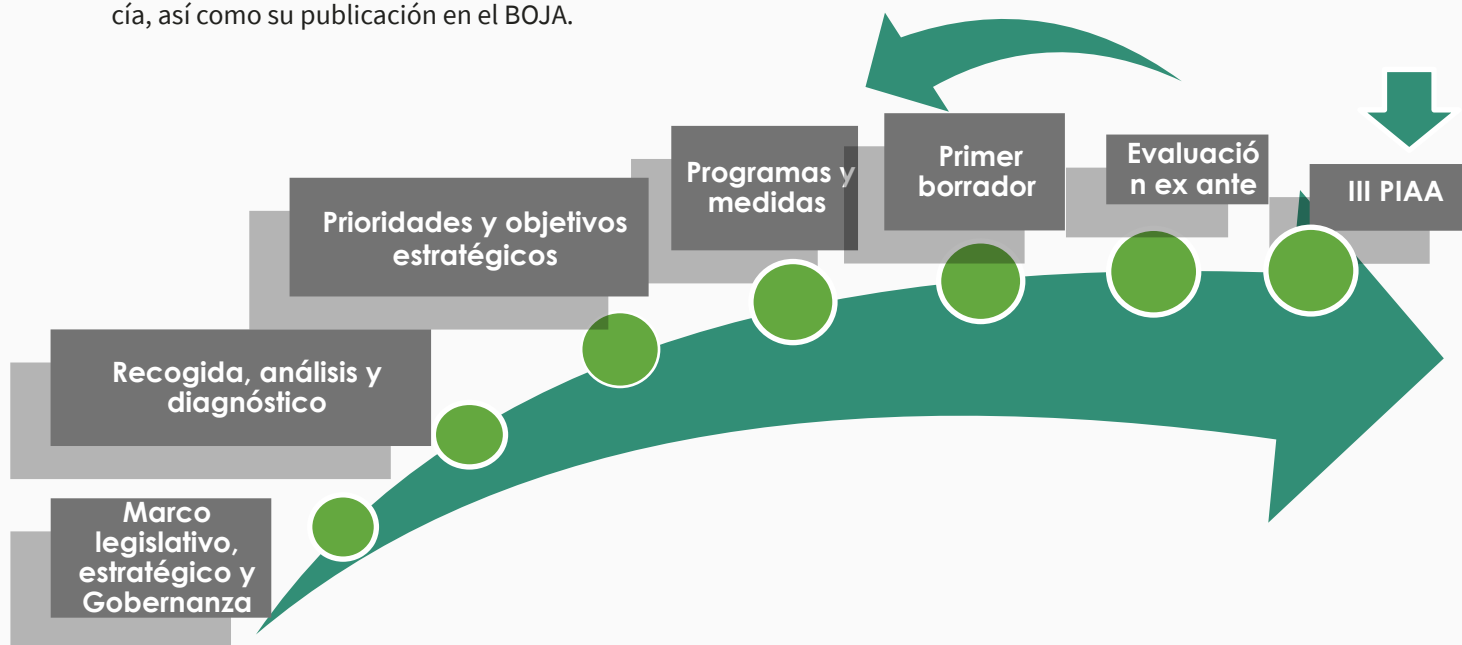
cía, así como su publicación en el BOJA.

Marco legislativo, estratégico y Gobernanza

Recogida, análisis y diagnóstico

Prioridades y objetivos estratégicos

Programas y medidas

Primer borrador

Evaluación ex ante

III PIAA